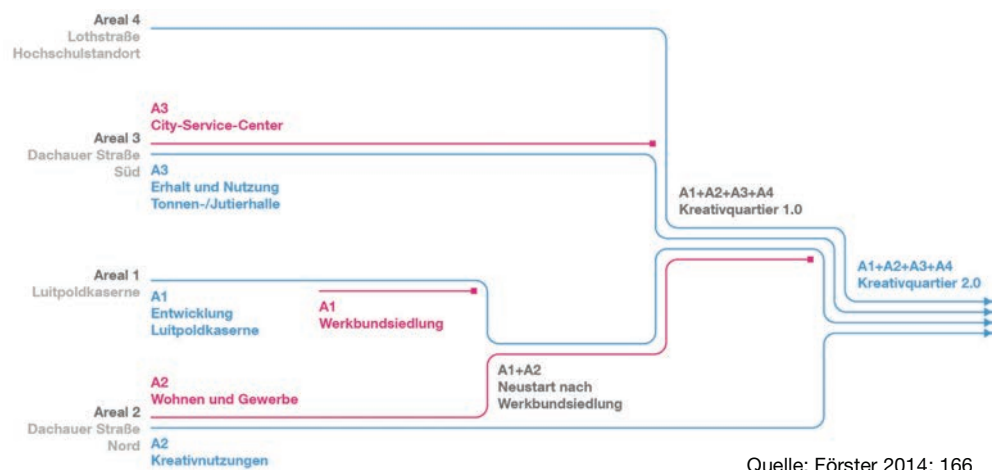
Areal 4
Lothstraße
Hochschulstandort

A3
City-Service-Center

Areal 3
Dachauer Straße
Süd

A3
Erhalt und Nutzung
Tonnen-/Jutierhalle

A1+A2+A3+A4
Kreativquartier 1.0

Areal 1
Luitpoldkaserne

A1
Entwicklung
Luitpoldkaserne

A1
Werkbundsiedlung

A1+A2+A3+A4
Kreativquartier 2.0

A2
Wohnen und Gewerbe

A1+A2
Neustart nach
Werkbundsiedlung

Areal 2
Dachauer Straße
Nord

A2
Kreativnutzungen

Quelle: Förster 2014: 166